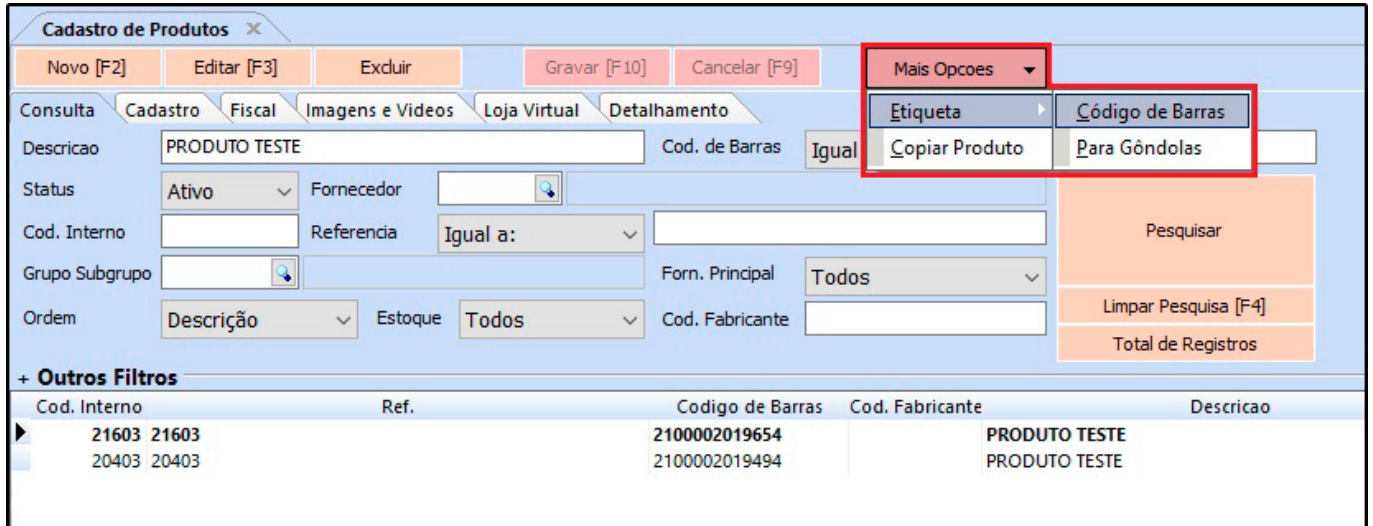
Cadastro de Produtos ×

Novo [F2] Editar [F3] Excluir Gravar [F10] Cancelar [F9] Mais Opcoes

Etiqueta
Copiar Produto

Código de Barras
Para Gôndolas

Consulta Cadastro Fiscal Imagens e Videos Loja Virtual Detalhamento

Descricao PRODUTO TESTE
Cod. de Barras Igual
Status Ativo
Fornecedor
Cod. Interno
Referencia Igual a:
Pesquisar
Grupo Subgrupo
Forn. Principal Todos
Ordem Descrição
Estoque Todos
Cod. Fabricante
Limpar Pesquisa [F4]
Total de Registros

+ Outros Filtros

| Cod. Interno | Ref. | Codigo de Barras | Cod. Fabricante | Descricao |
|---|---|---|---|---|
| 21603 | 21603 | 2100002019654 | | PRODUTO TESTE |
| 20403 | 20403 | 2100002019494 | | PRODUTO TESTE |